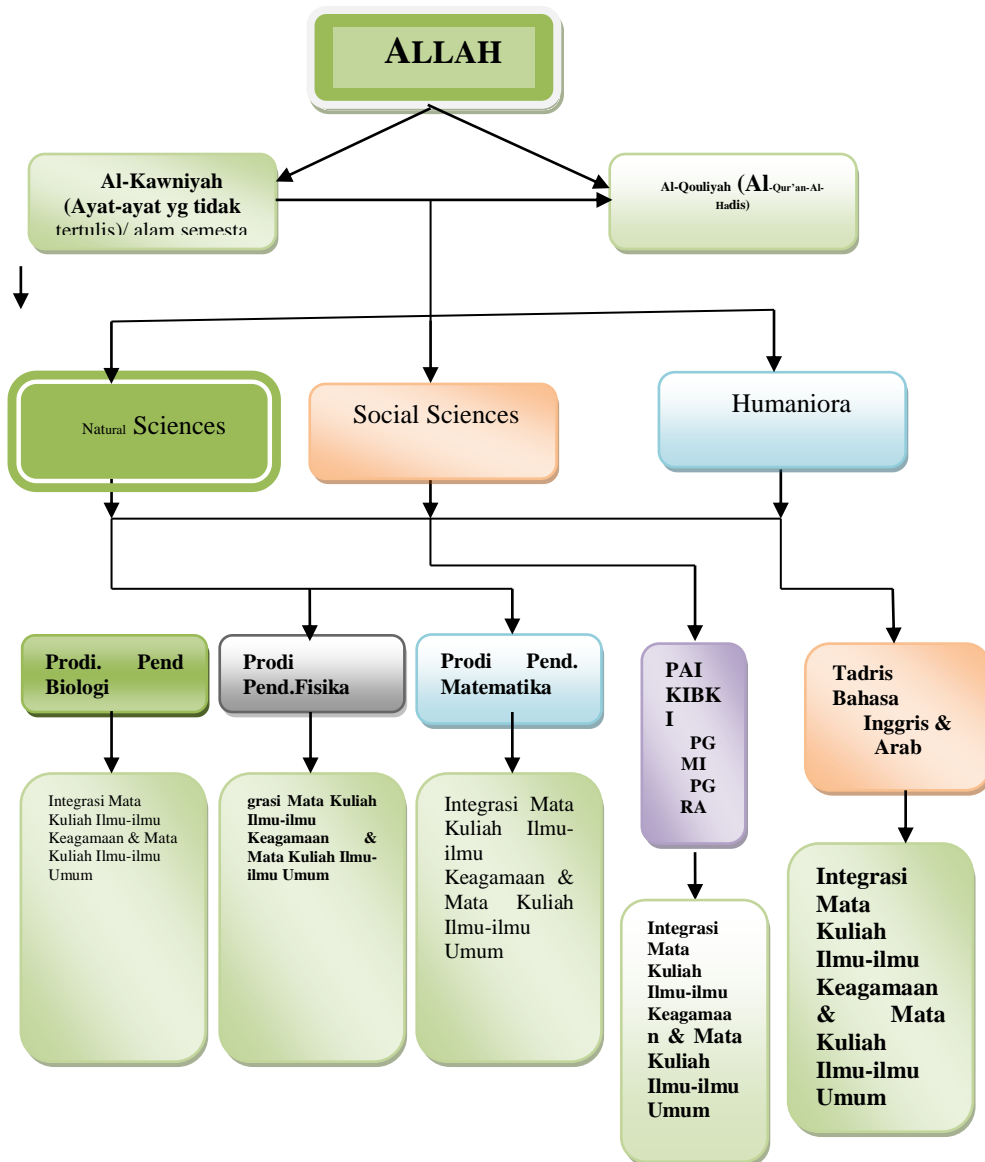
ALLAH

Al-Kawniyah (Ayat-ayat yg tidak tertulis)/ alam semesta

Al-Qouliyah (Al-Qur'an-Al-Hadis)

Natural Sciences

Social Sciences

Humaniora

Prodi. Pend Biologi

Prodi Pend.Fisika

Prodi Pend. Matematika

PAI KIBKI PG MI PG RA

Tadris Bahasa Inggris & Arab

Integrasi Mata Kuliah Ilmu-ilmu Keagamaan & Mata Kuliah Ilmu-ilmu Umum

grasi Mata Kuliah Ilmu-ilmu Keagamaan & Mata Kuliah Ilmu-ilmu Umum

Integrasi Mata Kuliah Ilmu-ilmu Keagamaan & Mata Kuliah Ilmu-ilmu Umum

Integrasi Mata Kuliah Ilmu-ilmu Keagamaan & Mata Kuliah Ilmu-ilmu Umum

Integrasi Mata Kuliah Ilmu-ilmu Keagamaan & Mata Kuliah Ilmu-ilmu Umum